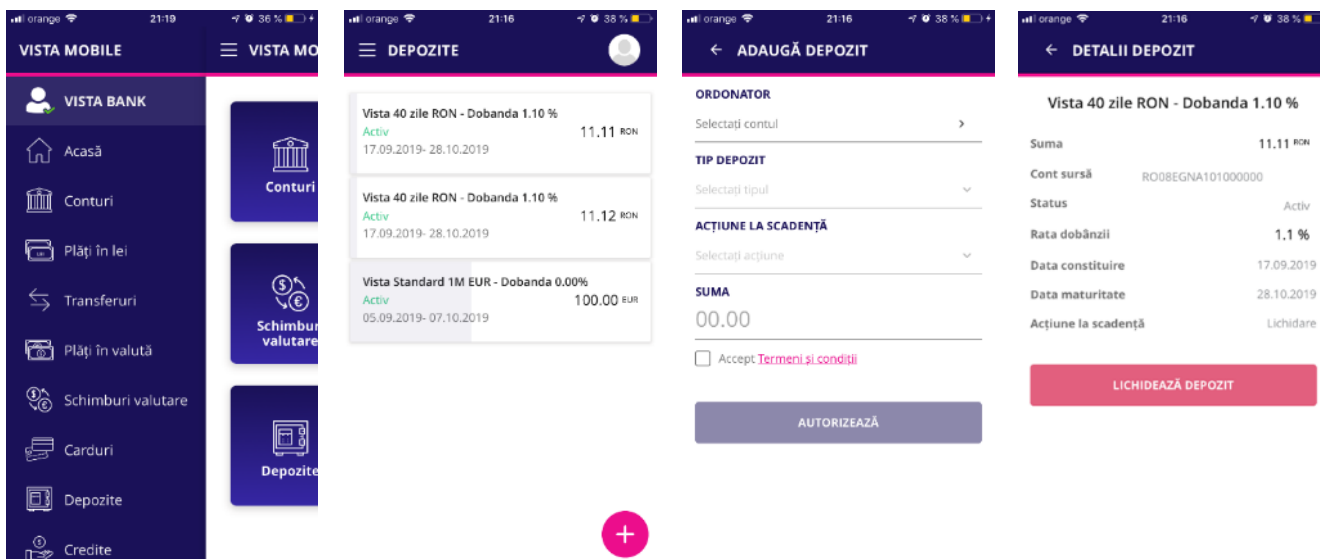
orange 21:19 36 %

VISTA MOBILE

VISTA MO

VISTA BANK

Acasă

Conturi

Plăți în lei

Transferuri

Plăți în valută

Schimburi valutare

Carduri

Depozite

Credite

Conturi

Schimbur valutare

Depozite

orange 21:16 38 %

DEPOZITE

Vista 40 zile RON - Dobanda 1.10 %
Activ
17.09.2019- 28.10.2019
11.11 RON

Vista 40 zile RON - Dobanda 1.10 %
Activ
17.09.2019- 28.10.2019
11.12 RON

Vista Standard 1M EUR - Dobanda 0.00%
Activ
05.09.2019- 07.10.2019
100.00 EUR

+

orange 21:16 38 %

ADAUGĂ DEPOZIT

ORDONATOR
Selectați contul

TIP DEPOZIT
Selectați tipul

ACȚIUNE LA SCADENȚĂ
Selectați acțiune

SUMA
00.00

Accept Termeni și condiții

AUTORIZEAZĂ

orange 21:16 38 %

DETALII DEPOZIT

Vista 40 zile RON - Dobanda 1.10 %

| | |
|---|---|
| Suma | 11.11 RON |
| Cont sursă | RO08EGNA101000000 |
| Status | Activ |
| Rata dobânzii | 1.1 % |
| Data constituire | 17.09.2019 |
| Data maturitate | 28.10.2019 |
| Acțiune la scadență | Lichidare |

LICHIDEAZĂ DEPOZIT